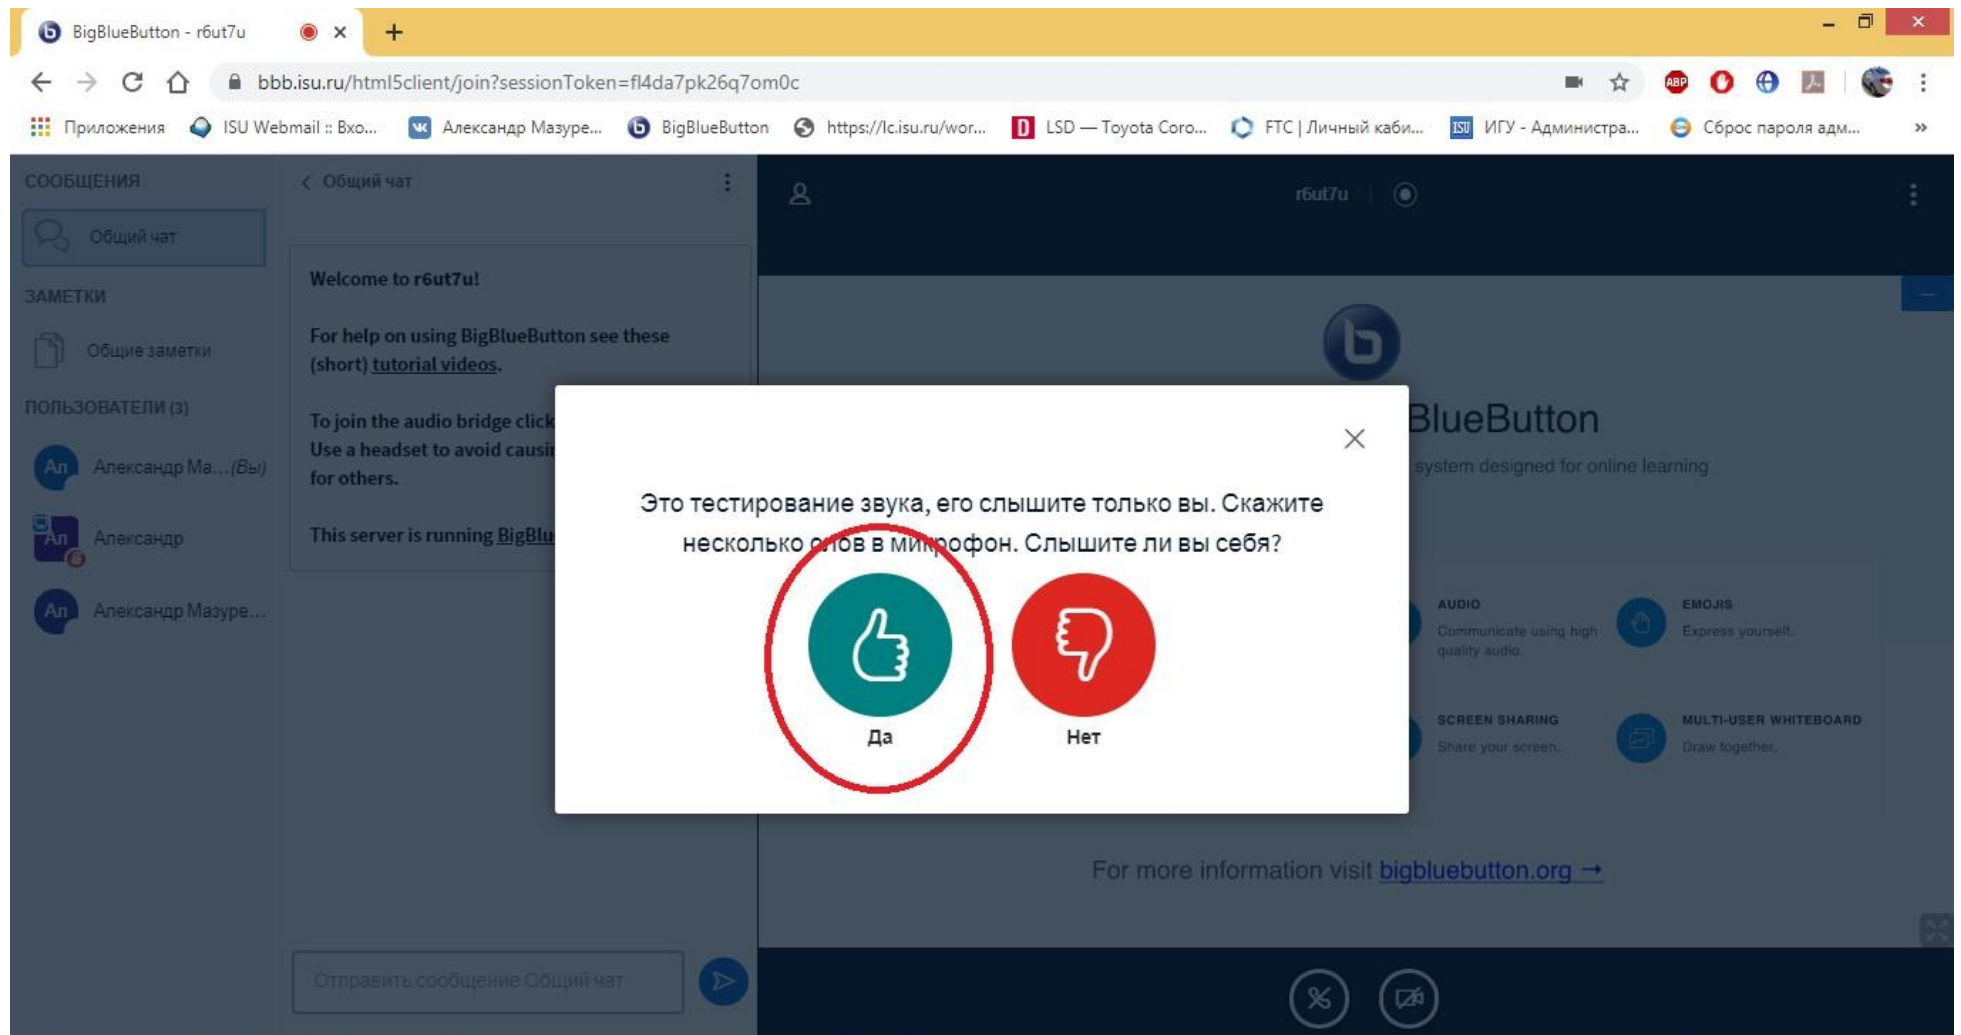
BigBlueButton - r6ut7u ×

bbb.isu.ru/html5client/join?sessionToken=fl4da7pk26q7om0c

Приложения ISU Webmail :: Вхо... Александр Мазуре... BigBlueButton https://lc.isu.ru/wor... LSD — Toyota Coro... FTC | Личный каби... ИГУ - Администра... Сброс пароля адм... »

СООБЩЕНИЯ

Общий чат

ЗАМЕТКИ

Общие заметки

ПОЛЬЗОВАТЕЛИ (3)

Ал Александр Ма...(Вы)

Ал Александр

Ал Александр Мазуре...

Общий чат

Welcome to r6ut7u!

For help on using BigBlueButton see these (short) tutorial videos.

To join the audio bridge click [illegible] Use a headset to avoid causi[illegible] for others.

This server is running BigBlu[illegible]

Отправить сообщение Общий чат

r6ut7u

BlueButton

system designed for online learning

AUDIO
Communicate using high quality audio.

EMOJIS
Express yourself.

SCREEN SHARING
Share your screen.

MULTI-USER WHITEBOARD
Draw together.

For more information visit bigbluebutton.org →

Это тестирование звука, его слышите только вы. Скажите несколько слов в микрофон. Слышите ли вы себя?

Да

Нет